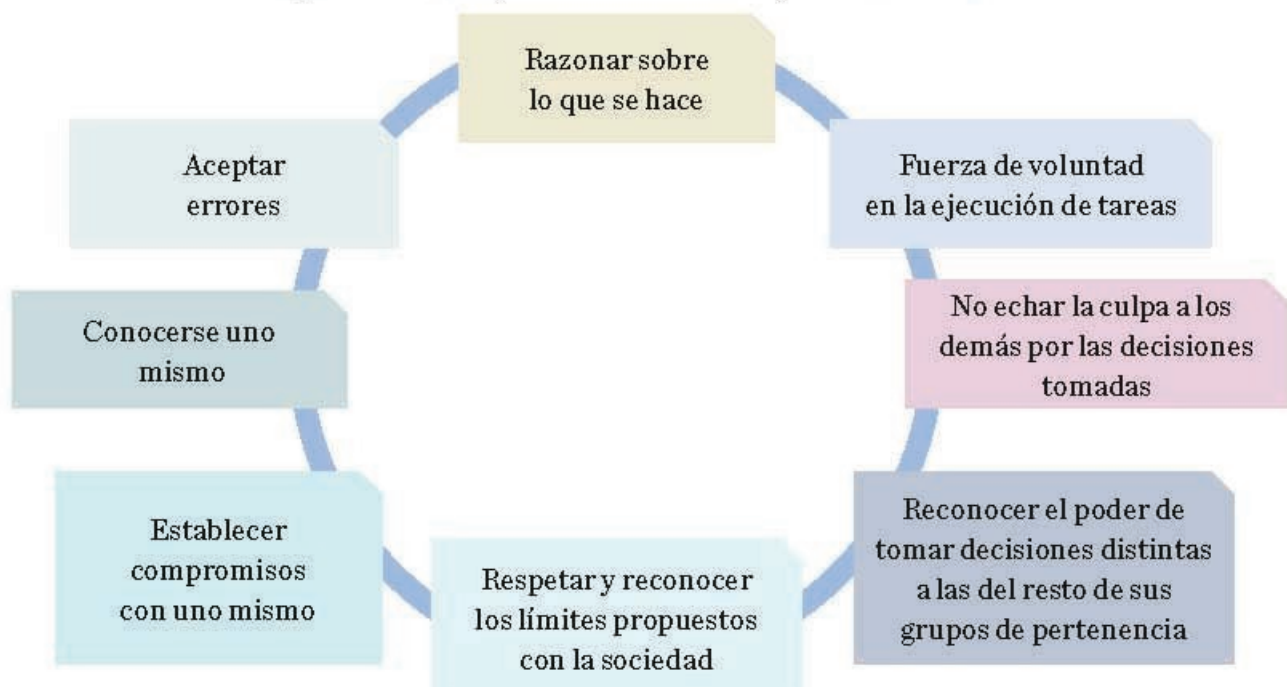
Razonar sobre lo que se hace

Fuerza de voluntad en la ejecución de tareas

No echar la culpa a los demás por las decisiones tomadas

Reconocer el poder de tomar decisiones distintas a las del resto de sus grupos de pertenencia

Respetar y reconocer los límites propuestos con la sociedad

Establecer compromisos con uno mismo

Conocerse uno mismo

Aceptar errores